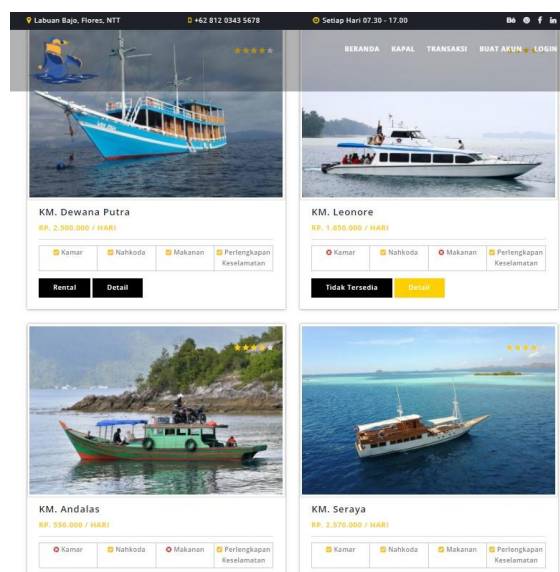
Labuan Bajo, Flores, NTT
+62 812 0343 5678
Setiap Hari 07.30 - 17.00
Bē f in

BERANDA KAPAL TRANSAKSI BUAT AKUN LOGIN

KM. Dewana Putra
RP. 2.500.000 / HARI

| Kamar | Nahkoda | Makanan | Perlengkapan Keselamatan |
|---|---|---|---|

Rental Detail

KM. Leonore
RP. 1.050.000 / HARI

| Kamar | Nahkoda | Makanan | Perlengkapan Keselamatan |
|---|---|---|---|

Tidak Tersedia Detail

KM. Andalas
RP. 550.000 / HARI

| Kamar | Nahkoda | Makanan | Perlengkapan Keselamatan |
|---|---|---|---|

KM. Seraya
RP. 2.570.000 / HARI

| Kamar | Nahkoda | Makanan | Perlengkapan Keselamatan |
|---|---|---|---|